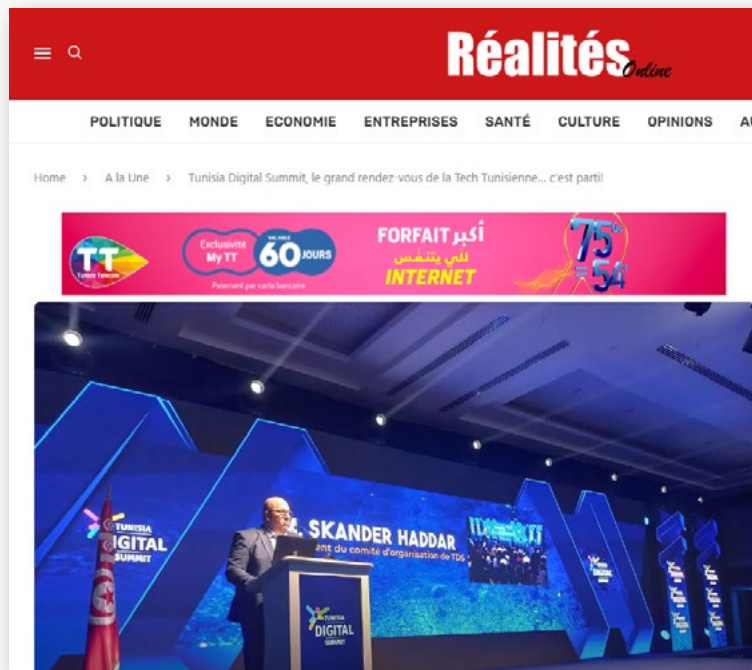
Réalités Online

POLITIQUE MONDE ECONOMIE ENTREPRISES SANTÉ CULTURE OPINIONS AU

Home › A la Une › Tunisia Digital Summit, le grand rendez-vous de la Tech Tunisienne… c'est parti!

TT Tunisie Telecom

Exclusivité My TT VALABLE 60 JOURS

Paiement par carte bancaire

FORFAIT أكبر للي يتنفس INTERNET

75 Go = 54

TUNISIA DIGITAL SUMMIT

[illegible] SKANDER HADDAR

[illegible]ant du comité d'organisation de TDS

TUNISIA DIGITAL SUMMIT